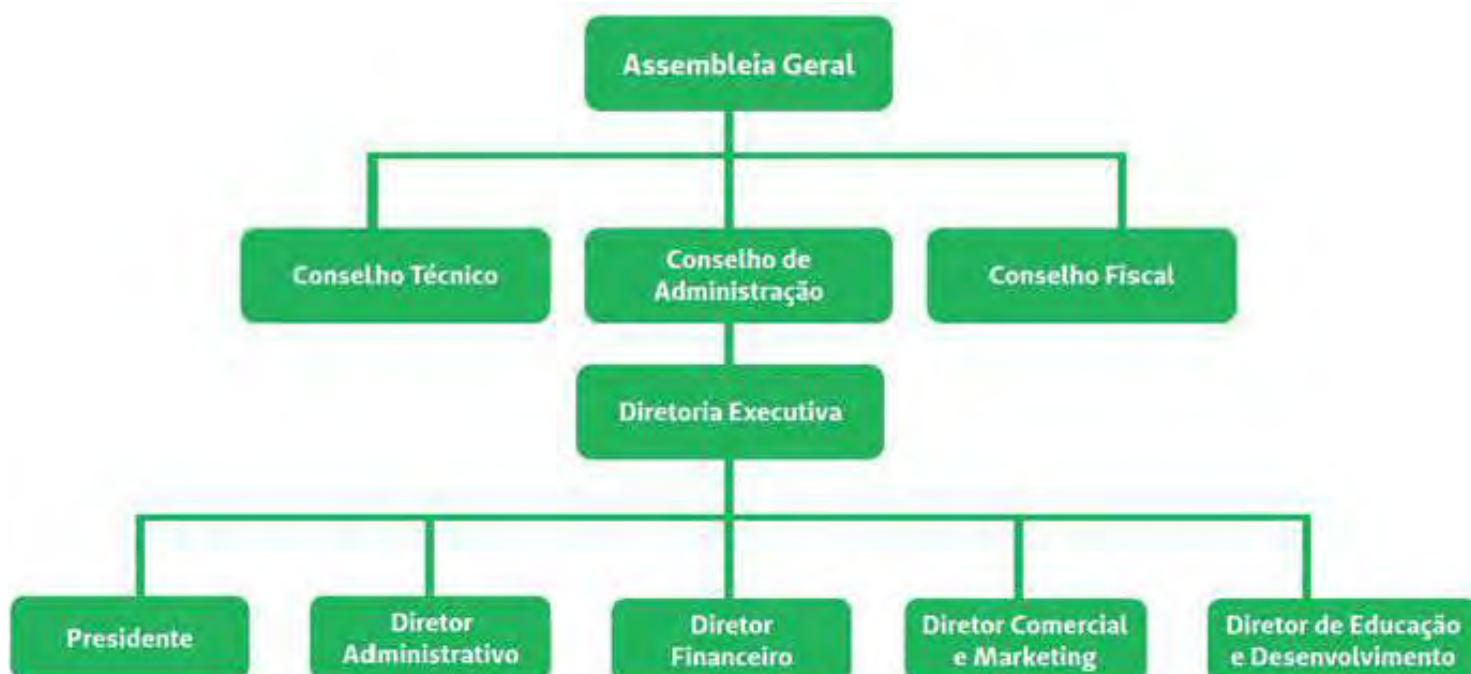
Assembleia Geral

Conselho Técnico

Conselho de Administração

Conselho Fiscal

Diretoria Executiva

Presidente

Diretor Administrativo

Diretor Financeiro

Diretor Comercial e Marketing

Diretor de Educação e Desenvolvimento